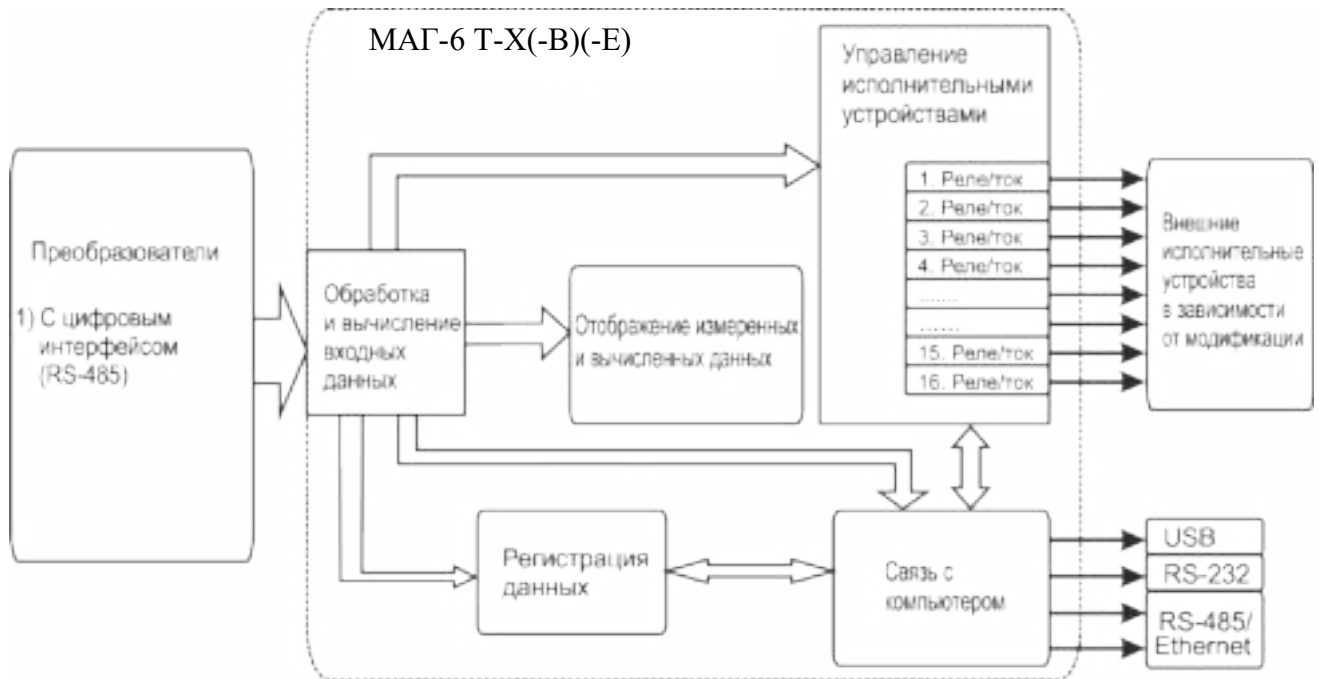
МАГ-6 Т-Х(-В)(-Е)

Преобразователи

1) С цифровым интерфейсом (RS-485)

Обработка и вычисление входных данных

Отображение измеренных и вычисленных данных

Управление исполнительными устройствами

1. Реле/ток
2. Реле/ток
3. Реле/ток
4. Реле/ток
.......
.......
15. Реле/ток
16. Реле/ток

Внешние исполнительные устройства в зависимости от модификации

Регистрация данных

Связь с компьютером

USB
RS-232
RS-485/ Ethernet